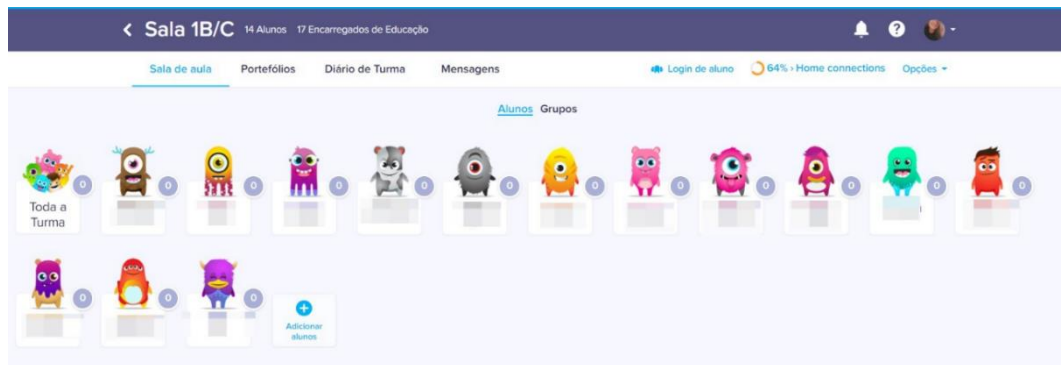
< Sala 1B/C 14 Alunos 17 Encarregados de Educação

Sala de aula Portefólios Diário de Turma Mensagens

Login de aluno 64% › Home connections Opções ▾

Alunos Grupos

0 Toda a Turma

0 0 0 0 0 0 0 0 0 0 0

0 0 0

Adicionar alunos